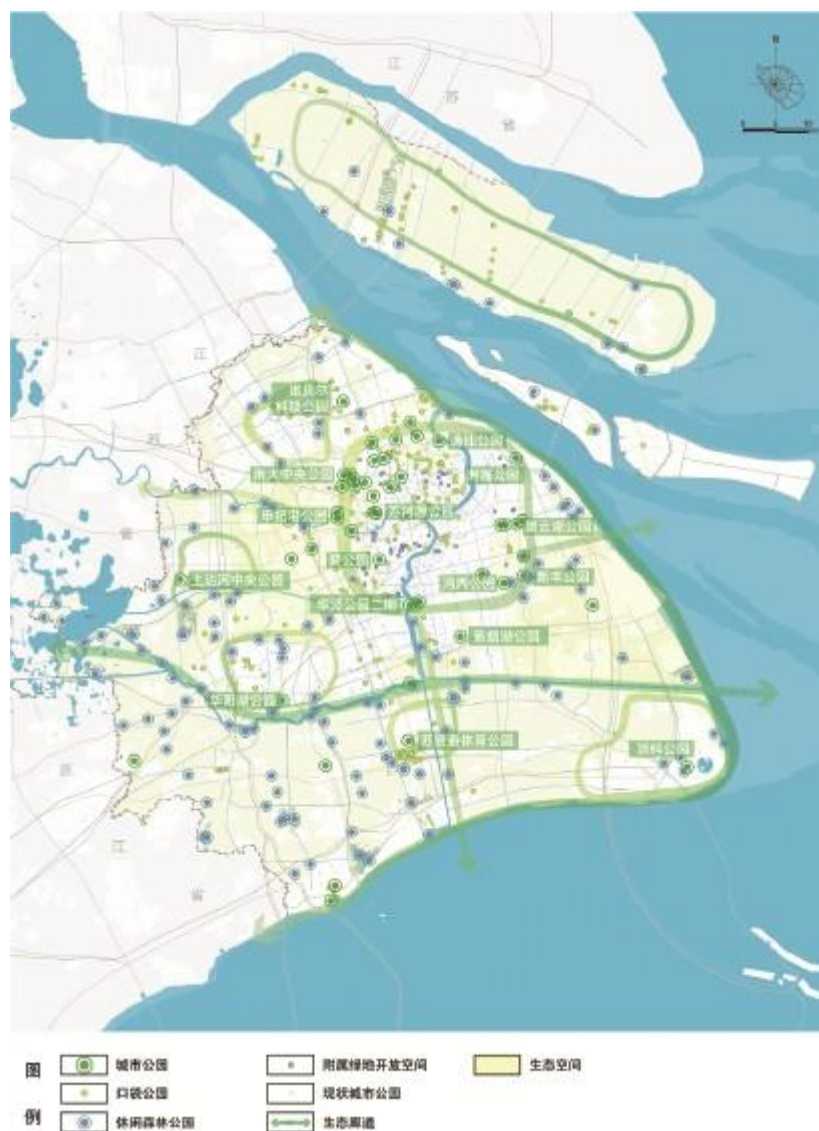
江
苏
省
江
苏
省
浙
江
省

图例
城市公园
口袋公园
休闲森林公园
附属绿地开放空间
现状城市公园
生态廊道
生态空间

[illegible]公园
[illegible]公园
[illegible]中央公园
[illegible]公园
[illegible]公园
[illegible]公园
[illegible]公园
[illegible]公园
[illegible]中央公园
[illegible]公园
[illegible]公园
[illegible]公园二期
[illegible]公园
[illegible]公园
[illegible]公园
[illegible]体育公园
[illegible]公园